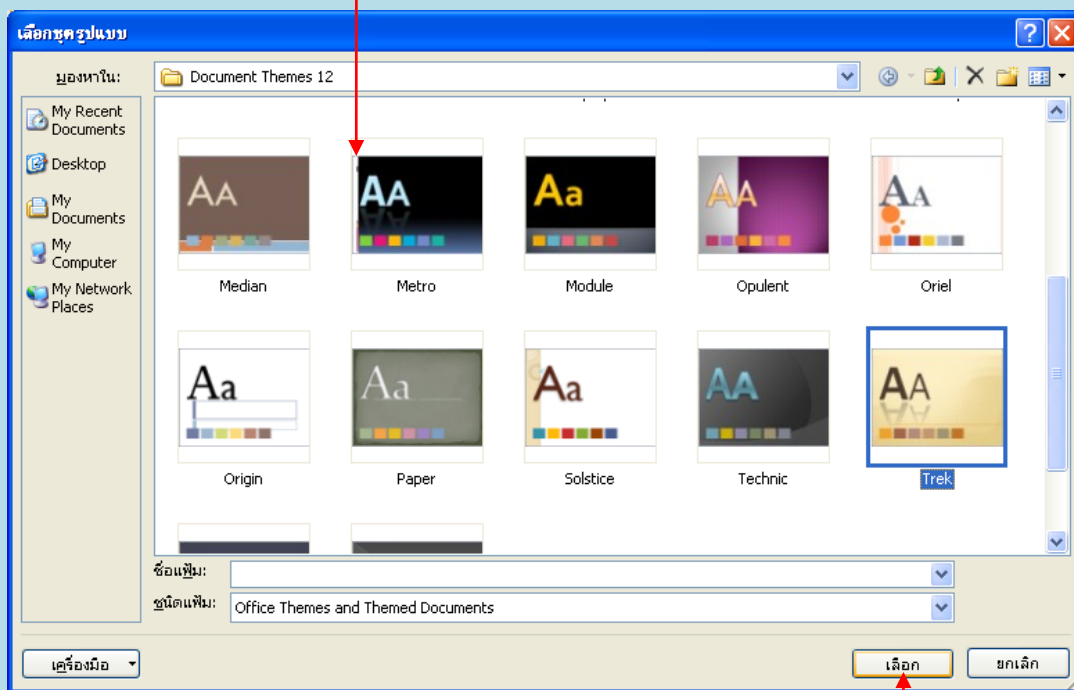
เลือกชุดรูปแบบ

มองหาใน: Document Themes 12

My Recent Documents
Desktop
My Documents
My Computer
My Network Places

AA
Median

AA
Metro

Aa
Module

AA
Opulent

AA
Oriel

Aa
Origin

Aa
Paper

Aa
Solstice

AA
Technic

AA
Trek

ชื่อแฟ้ม:
ชนิดแฟ้ม: Office Themes and Themed Documents

เครื่องมือ
เลือก
ยกเลิก